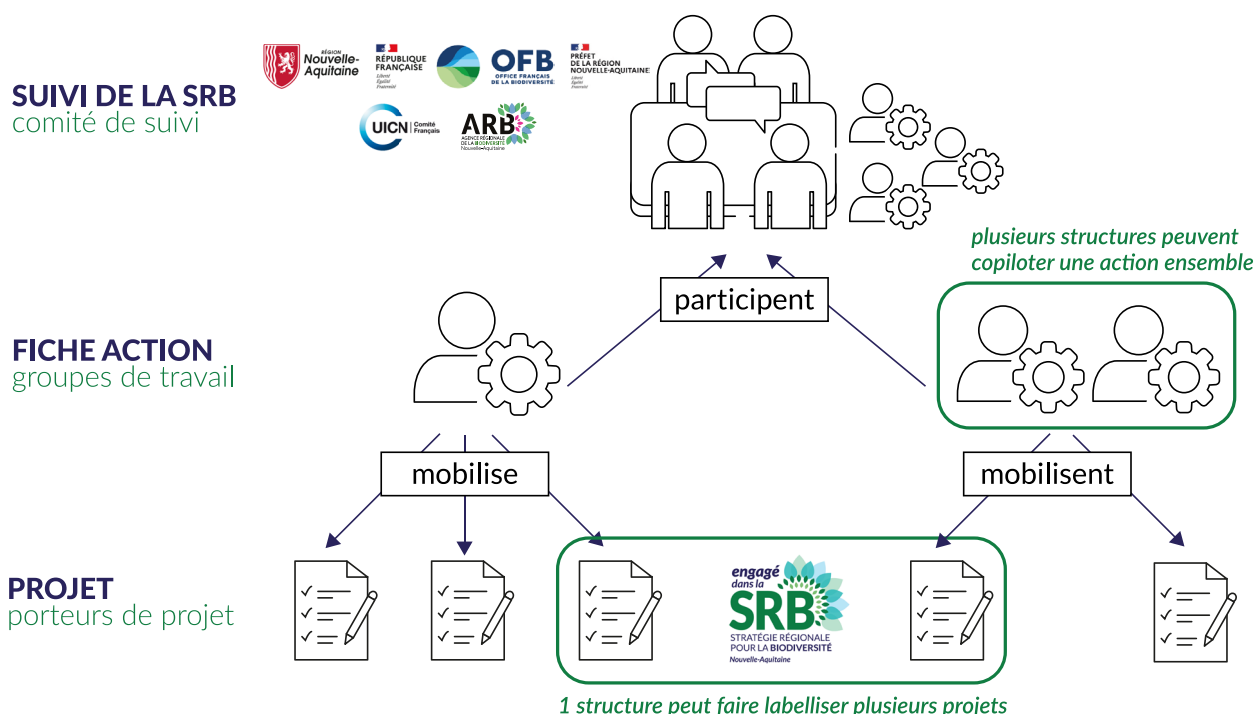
SUIVI DE LA SRB
comité de suivi

RÉGION Nouvelle-Aquitaine

RÉPUBLIQUE FRANÇAISE
Liberté Égalité Fraternité

OFB
OFFICE FRANÇAIS DE LA BIODIVERSITÉ

PRÉFET DE LA RÉGION NOUVELLE-AQUITAINE
Liberté Égalité Fraternité

UICN Comité Français

ARB
AGENCE RÉGIONALE DE LA BIODIVERSITÉ Nouvelle-Aquitaine

plusieurs structures peuvent copiloter une action ensemble

participent

FICHE ACTION
groupes de travail

mobilise

mobilisent

PROJET
porteurs de projet

engagé dans la SRB
STRATÉGIE RÉGIONALE POUR LA BIODIVERSITÉ
Nouvelle-Aquitaine

1 structure peut faire labelliser plusieurs projets